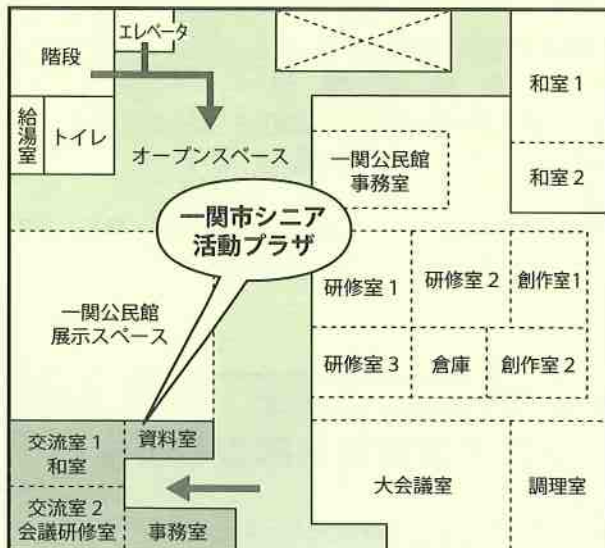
エレベータ
階段
給湯室
トイレ
オープンスペース
一関公民館
事務室
和室 1
和室 2
一関市シニア
活動プラザ
一関公民館
展示スペース
研修室 1
研修室 2
創作室1
研修室 3
倉庫
創作室 2
交流室 1
和室
資料室
交流室 2
会議研修室
事務室
大会議室
調理室